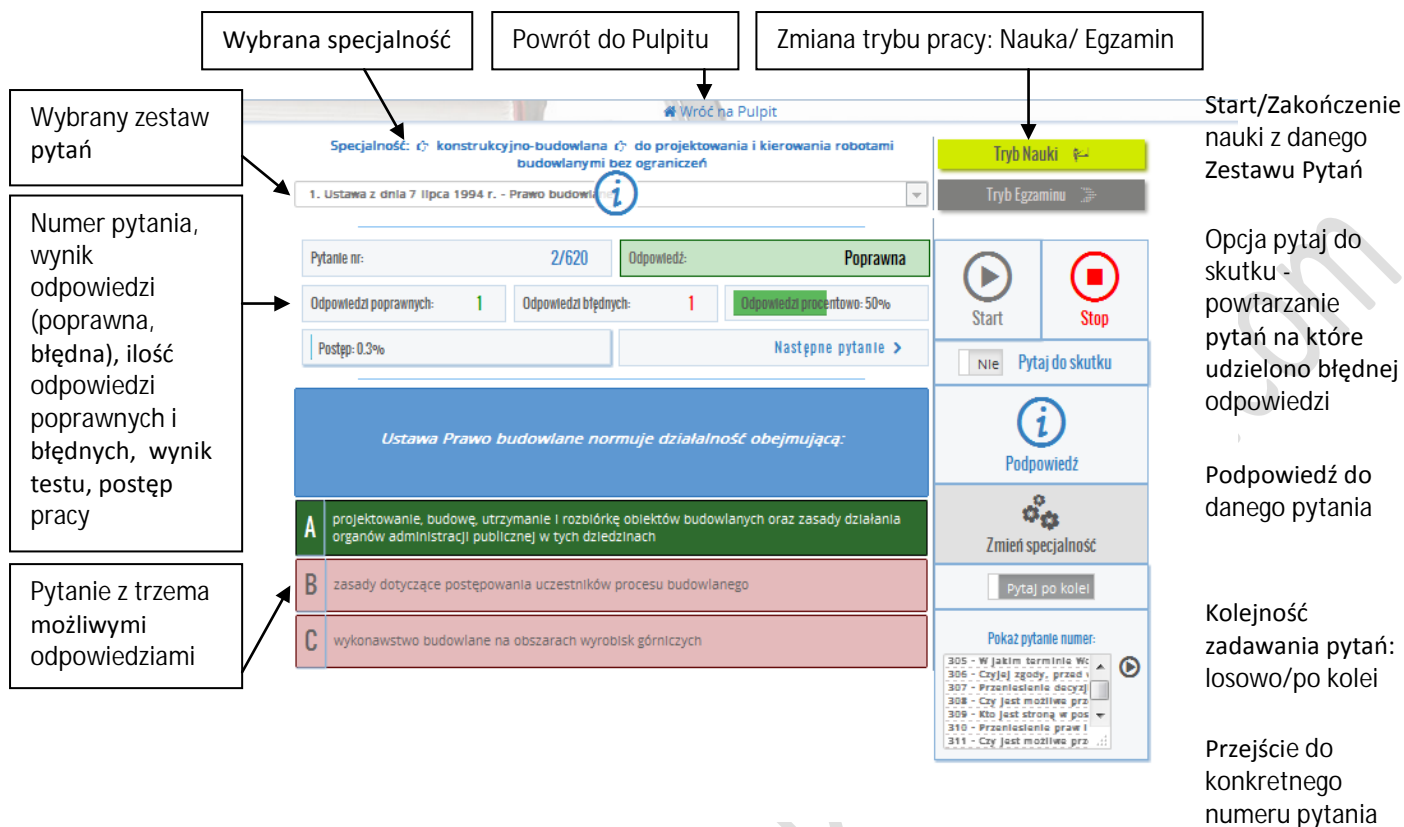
Wybrana specjalność

Powrót do Pulpitu

Zmiana trybu pracy: Nauka/ Egzamin

Wybrany zestaw pytań

Numer pytania, wynik odpowiedzi (poprawna, błędna), ilość odpowiedzi poprawnych i błędnych, wynik testu, postęp pracy

Pytanie z trzema możliwymi odpowiedziami

Wróć na Pulpit

Specjalność: konstrukcyjno-budowlana do projektowania i kierowania robotami budowlanymi bez ograniczeń

1. Ustawa z dnia 7 lipca 1994 r. - Prawo budowlane

Pytanie nr: 2/620

Odpowiedź: Poprawna

Odpowiedzi poprawnych: 1

Odpowiedzi błędnych: 1

Odpowiedzi procentowo: 50%

Postęp: 0.3%

Następne pytanie >

Ustawa Prawo budowlane normuje działalność obejmującą:

A projektowanie, budowę, utrzymanie i rozbiórkę obiektów budowlanych oraz zasady działania organów administracji publicznej w tych dziedzinach

B zasady dotyczące postępowania uczestników procesu budowlanego

C wykonawstwo budowlane na obszarach wyrobisk górniczych

Tryb Nauki

Tryb Egzaminu

Start

Stop

Nie Pytaj do skutku

Podpowiedź

Zmień specjalność

Pytaj po kolei

Pokaż pytanie numer:

305 - W jakim terminie Wo
306 - Czyjej zgody, przed
307 - Przeniesienie decyzj
308 - Czy jest możliwe prz
309 - Kto jest stroną w pos
310 - Przeniesienie praw i
311 - Czy jest możliwe prz

Start/Zakończenie nauki z danego Zestawu Pytań

Opcja pytaj do skutku - powtarzanie pytań na które udzielono błędnej odpowiedzi

Podpowiedź do danego pytania

Kolejność zadawania pytań: losowo/po kolei

Przejście do konkretnego numeru pytania